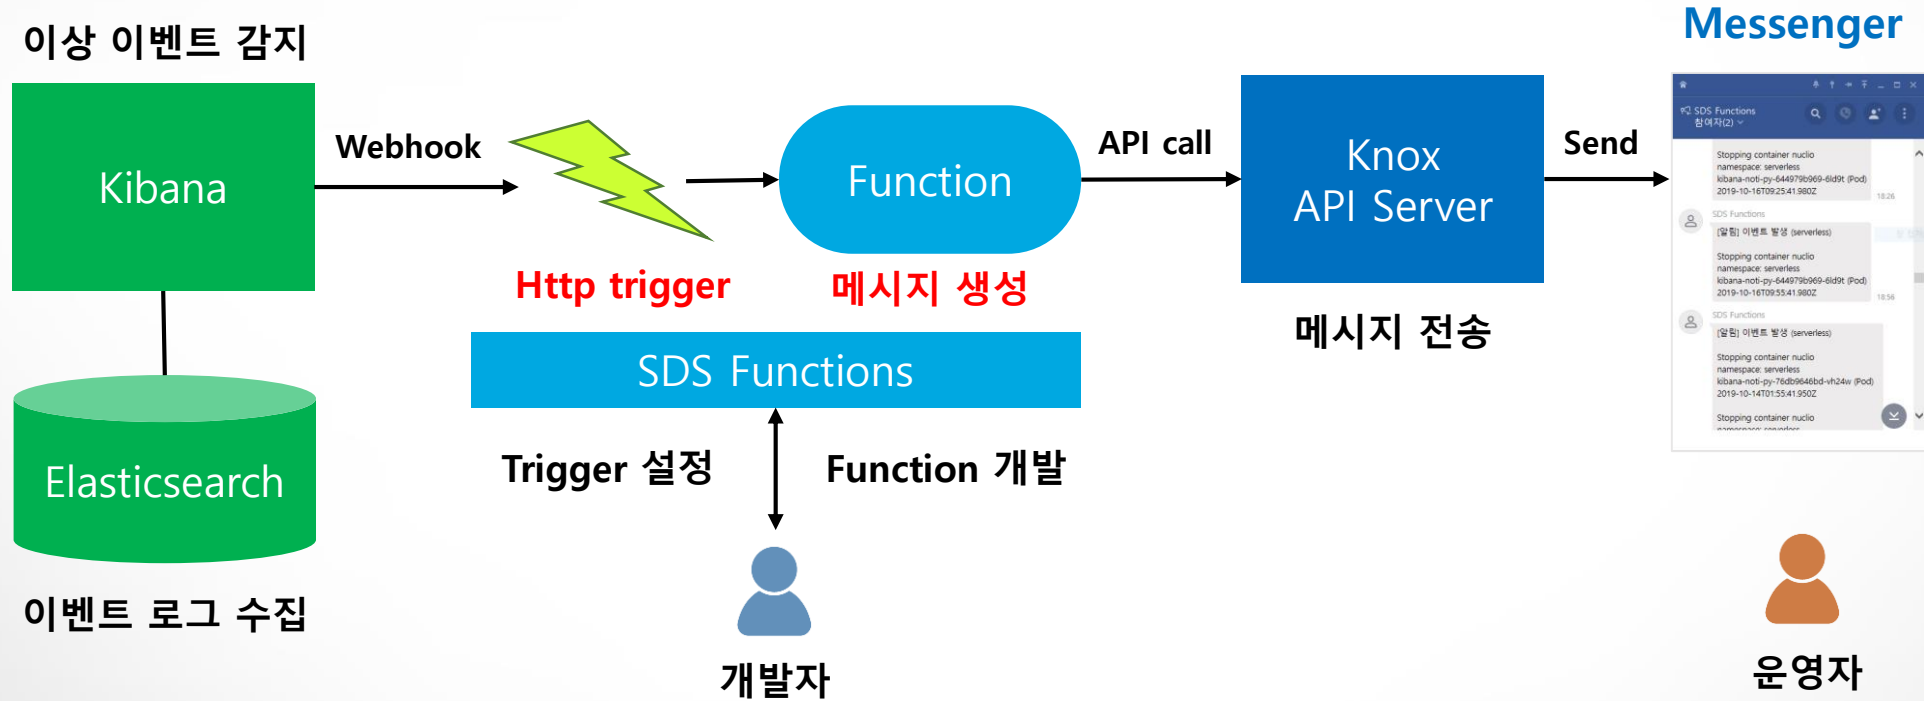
이상 이벤트 감지

Kibana

Webhook

Http trigger

Function

메시지 생성

API call

Knox API Server

메시지 전송

Send

Messenger

SDS Functions
참여자(2)

Stopping container nuclio
namespace: serverless
kibana-noti-py-644979b969-6ld9t (Pod)
2019-10-16T09:25:41.980Z
18:26

SDS Functions
[알림] 이벤트 발생 (serverless)

Stopping container nuclio
namespace: serverless
kibana-noti-py-644979b969-6ld9t (Pod)
2019-10-16T09:55:41.980Z
18:56

SDS Functions
[알림] 이벤트 발생 (serverless)

Stopping container nuclio
namespace: serverless
kibana-noti-py-76db9646bd-vh24w (Pod)
2019-10-14T01:55:41.950Z

Stopping container nuclio
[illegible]

Elasticsearch

이벤트 로그 수집

SDS Functions

Trigger 설정

Function 개발

개발자

운영자